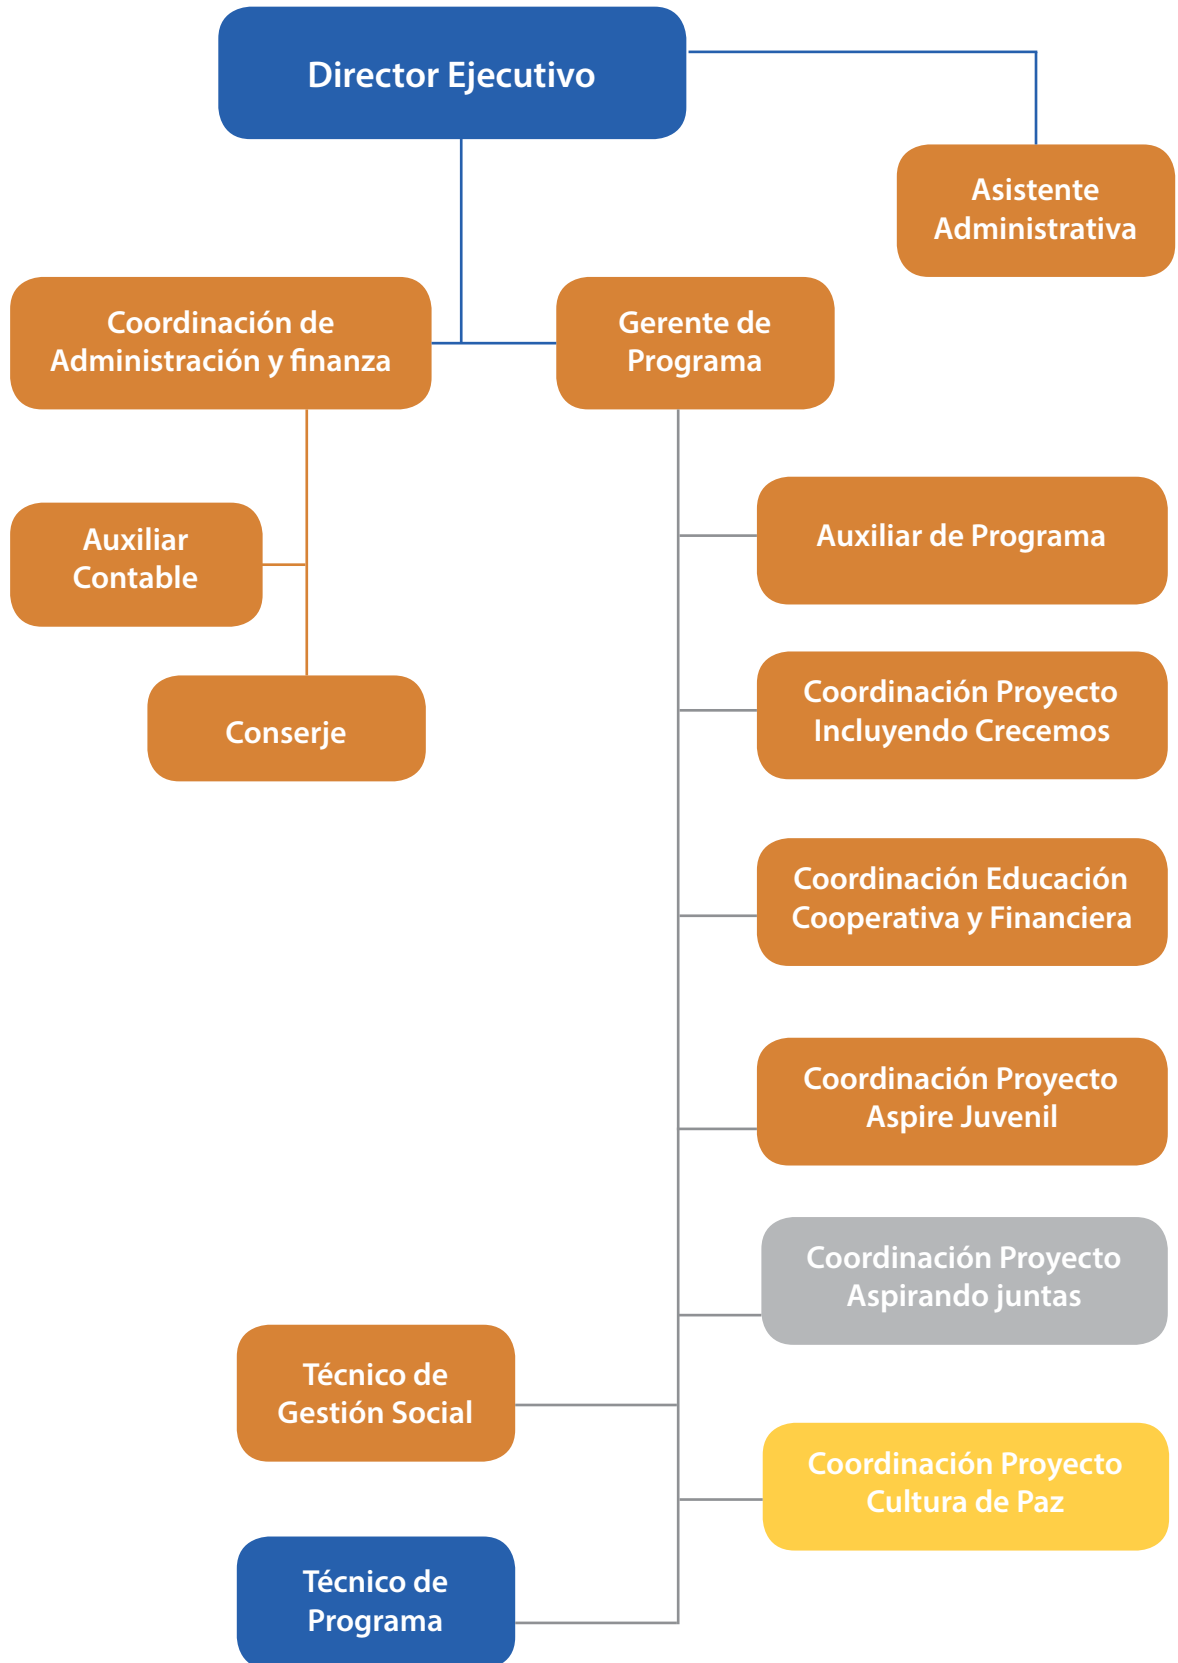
Director Ejecutivo

Asistente Administrativa

Coordinación de Administración y finanza

Gerente de Programa

Auxiliar Contable

Conserje

Auxiliar de Programa

Coordinación Proyecto Incluyendo Crecemos

Coordinación Educación Cooperativa y Financiera

Coordinación Proyecto Aspire Juvenil

Coordinación Proyecto Aspirando juntas

Técnico de Gestión Social

Coordinación Proyecto Cultura de Paz

Técnico de Programa